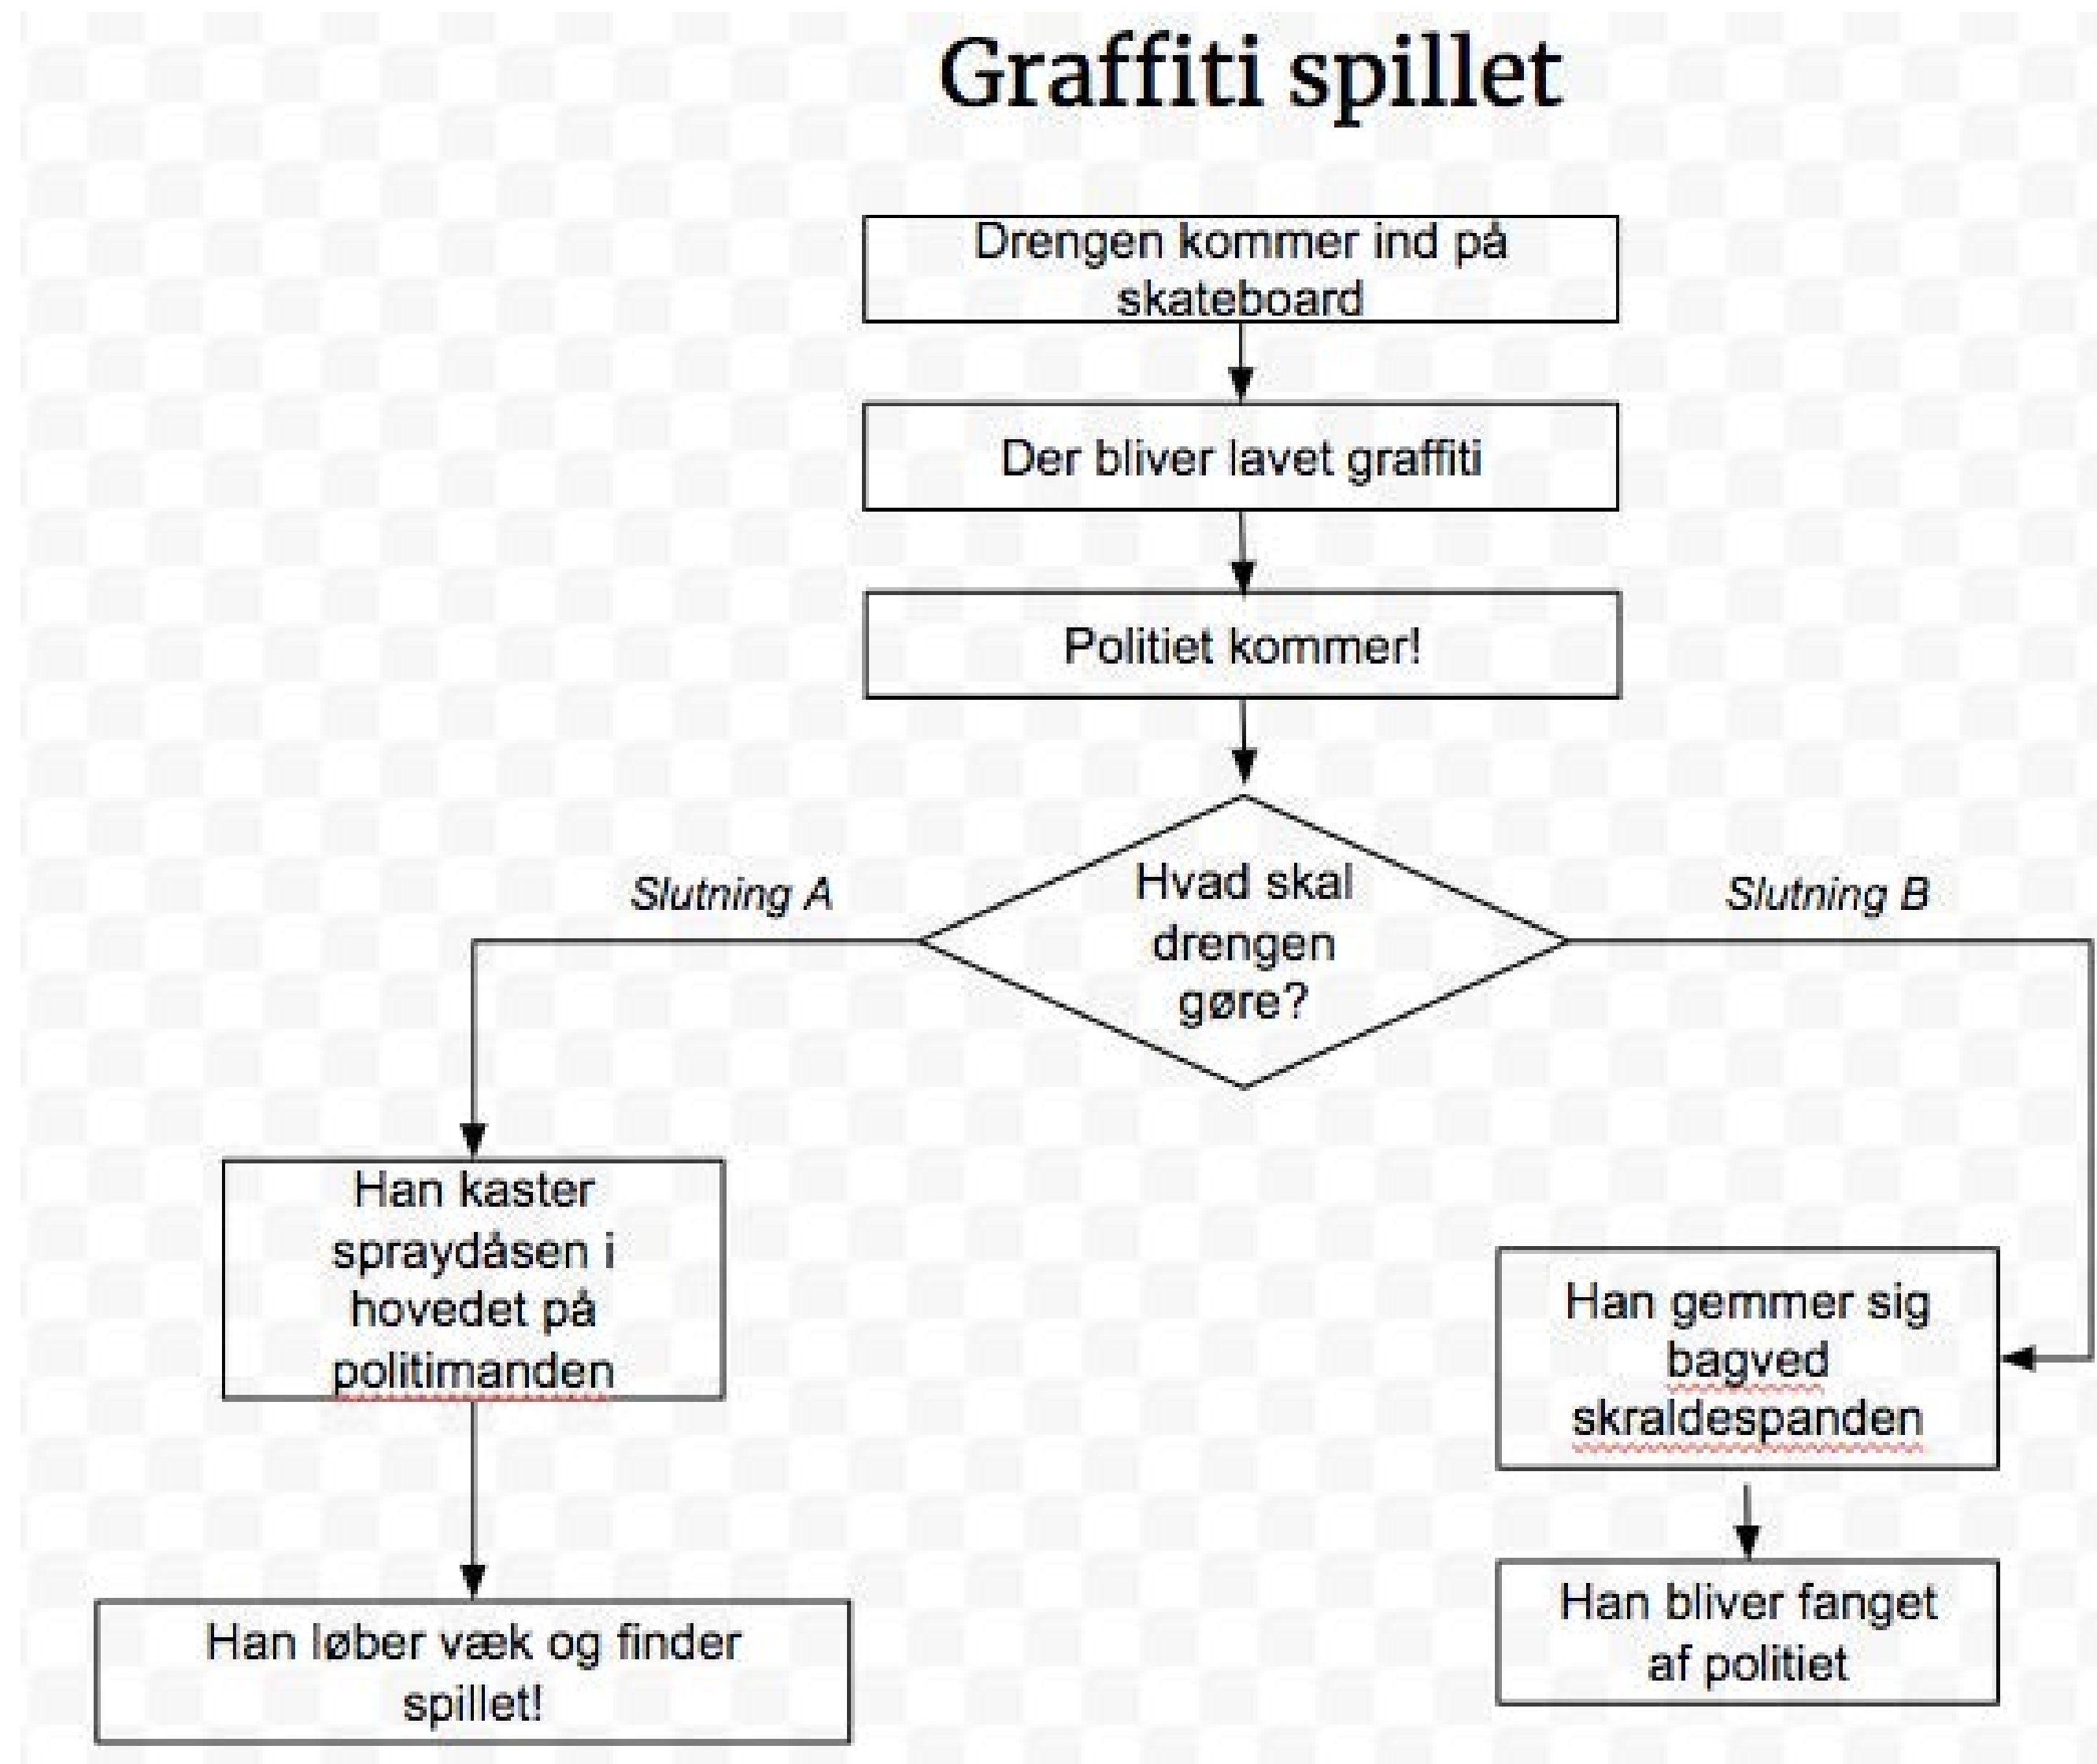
Graffiti spillet

Drengen kommer ind på skateboard

Der bliver lavet graffiti

Politiet kommer!

Hvad skal drengen gøre?

Slutning A

Slutning B

Han kaster spraydåsen i hovedet på politimanden

Han løber væk og finder spillet!

Han gemmer sig bagved skraldespanden

Han bliver fanget af politiet